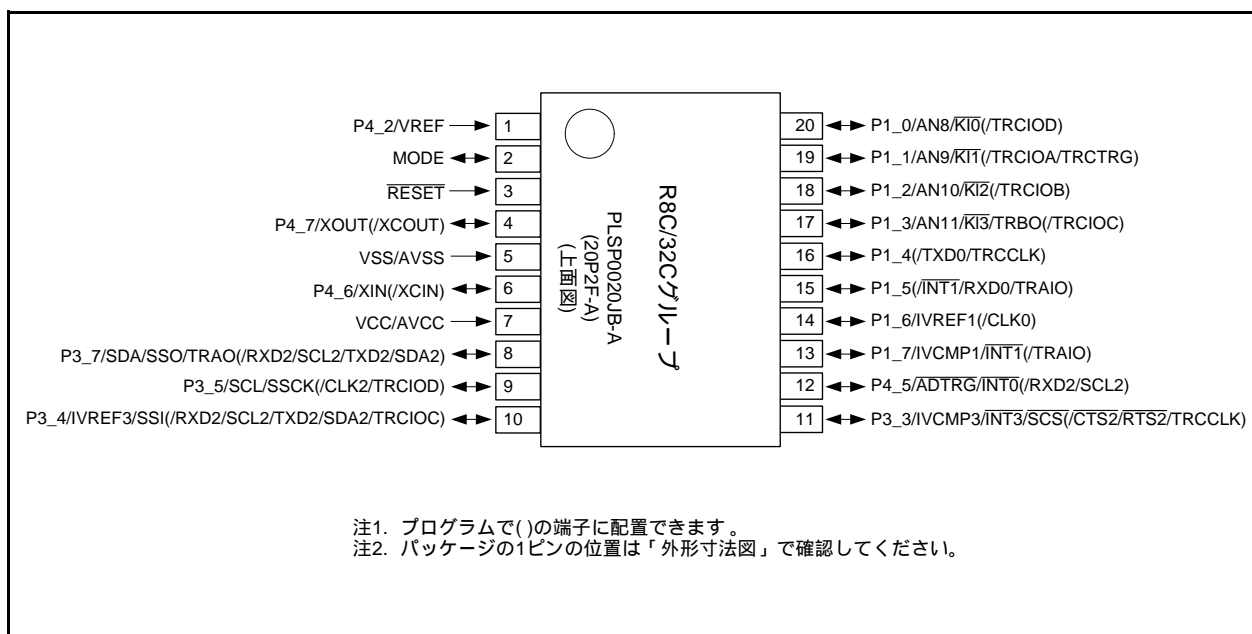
P4_2/VREF 1
MODE 2
$\overline{RESET}$ 3
P4_7/XOUT(/XCOUT) 4
VSS/AVSS 5
P4_6/XIN(/XCIN) 6
VCC/AVCC 7
P3_7/SDA/SSO/TRAO(/RXD2/SCL2/TXD2/SDA2) 8
P3_5/SCL/SSCK(/CLK2/TRCIOD) 9
P3_4/IVREF3/SSI(/RXD2/SCL2/TXD2/SDA2/TRCIOC) 10

R8C/32Cグループ
PLSP0020JB-A
(20P2F-A)
(上面図)

20 P1_0/AN8/$\overline{KI0}$(/TRCIOD)
19 P1_1/AN9/$\overline{KI1}$(/TRCIOA/TRCTRG)
18 P1_2/AN10/$\overline{KI2}$(/TRCIOB)
17 P1_3/AN11/$\overline{KI3}$/TRBO(/TRCIOC)
16 P1_4(/TXD0/TRCCLK)
15 P1_5(/$\overline{INT1}$/RXD0/TRAIO)
14 P1_6/IVREF1(/CLK0)
13 P1_7/IVCMP1/$\overline{INT1}$(/TRAIO)
12 P4_5/$\overline{ADTRG}$/$\overline{INT0}$(/RXD2/SCL2)
11 P3_3/IVCMP3/$\overline{INT3}$/$\overline{SCS}$(/$\overline{CTS2}$/$\overline{RTS2}$/TRCCLK)

注1. プログラムで( )の端子に配置できます。
注2. パッケージの1ピンの位置は「外形寸法図」で確認してください。